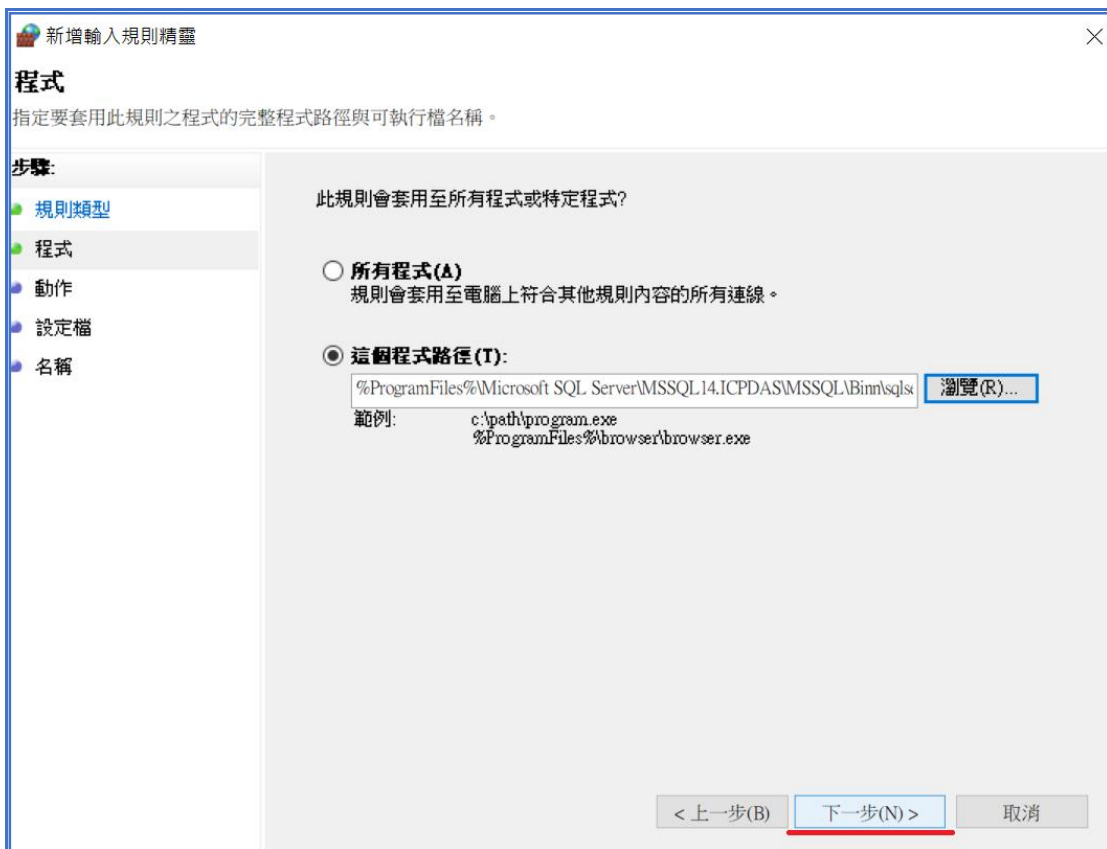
新增輸入規則精靈

程式

指定要套用此規則之程式的完整程式路徑與可執行檔名稱。

步驟:

規則類型

程式

動作

設定檔

名稱

此規則會套用至所有程式或特定程式?

所有程式(A)

規則會套用至電腦上符合其他規則內容的所有連線。

這個程式路徑(T):

%ProgramFiles%\Microsoft SQL Server\MSSQL14.ICPDAS\MSSQL\Binn\sqls

瀏覽(R)...

範例:

c:\path\program.exe
%ProgramFiles%\browser\browser.exe

< 上一步(B)

下一步(N) >

取消